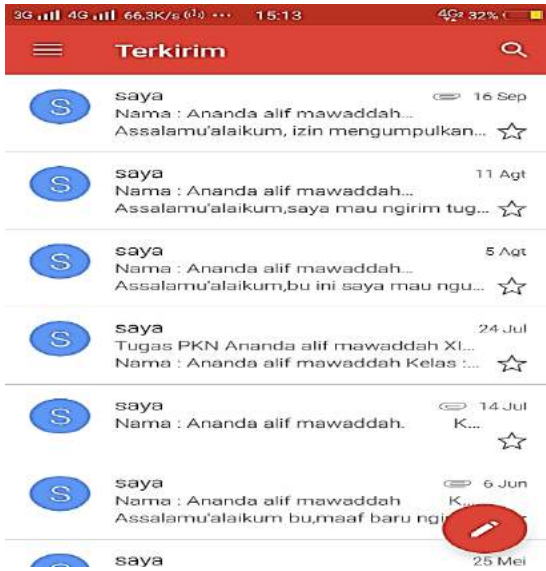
3G 4G 66,3K/s ··· 15:13 4G 32%

Terkirim

S
saya
16 Sep
Nama : Ananda alif mawaddah...
Assalamu'alaikum, izin mengumpulkan...

S
saya
11 Agt
Nama : Ananda alif mawaddah...
Assalamu'alaikum,saya mau ngirim tug...

S
saya
5 Agt
Nama : Ananda alif mawaddah...
Assalamu'alaikum,bu ini saya mau ngu...

S
saya
24 Jul
Tugas PKN Ananda alif mawaddah XI...
Nama : Ananda alif mawaddah Kelas :...

S
saya
14 Jul
Nama : Ananda alif mawaddah. K...

S
saya
6 Jun
Nama : Ananda alif mawaddah K...
Assalamu'alaikum bu,maaf baru ngi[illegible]

saya
25 Mei